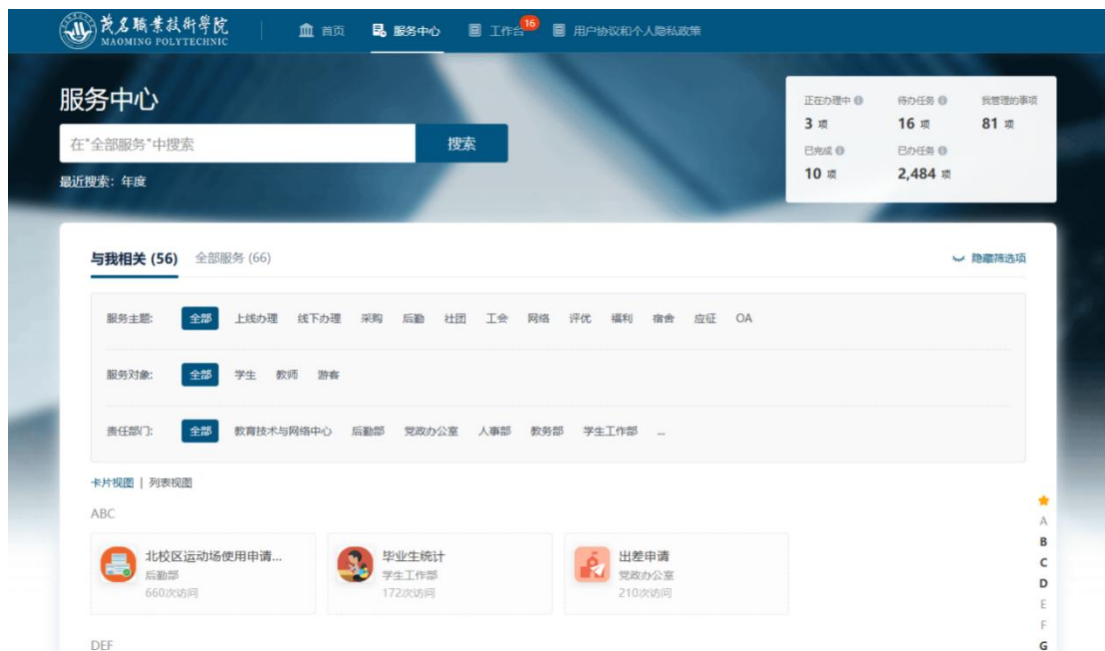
茂名职业技术学院
MAOMING POLYTECHNIC

首页 服务中心 工作台 16 用户协议和个人隐私政策

服务中心

在"全部服务"中搜索 搜索

最近搜索：年度

正在办理中 3 项
待办任务 16 项
我管理的事项 81 项
已完成 10 项
已办任务 2,484 项

与我相关 (56) 全部服务 (66) 隐藏筛选项

服务主题： 全部 上线办理 线下办理 采购 后勤 社团 工会 网络 评优 福利 宿舍 应征 OA

服务对象： 全部 学生 教师 游客

责任部门： 全部 教育技术与网络中心 后勤部 党政办公室 人事部 教务部 学生工作部 ...

卡片视图 | 列表视图

ABC

北校区运动场使用申请...
后勤部
660次访问

毕业生统计
学生工作部
172次访问

出差申请
党政办公室
210次访问

DEF

A
B
C
D
E
F
G